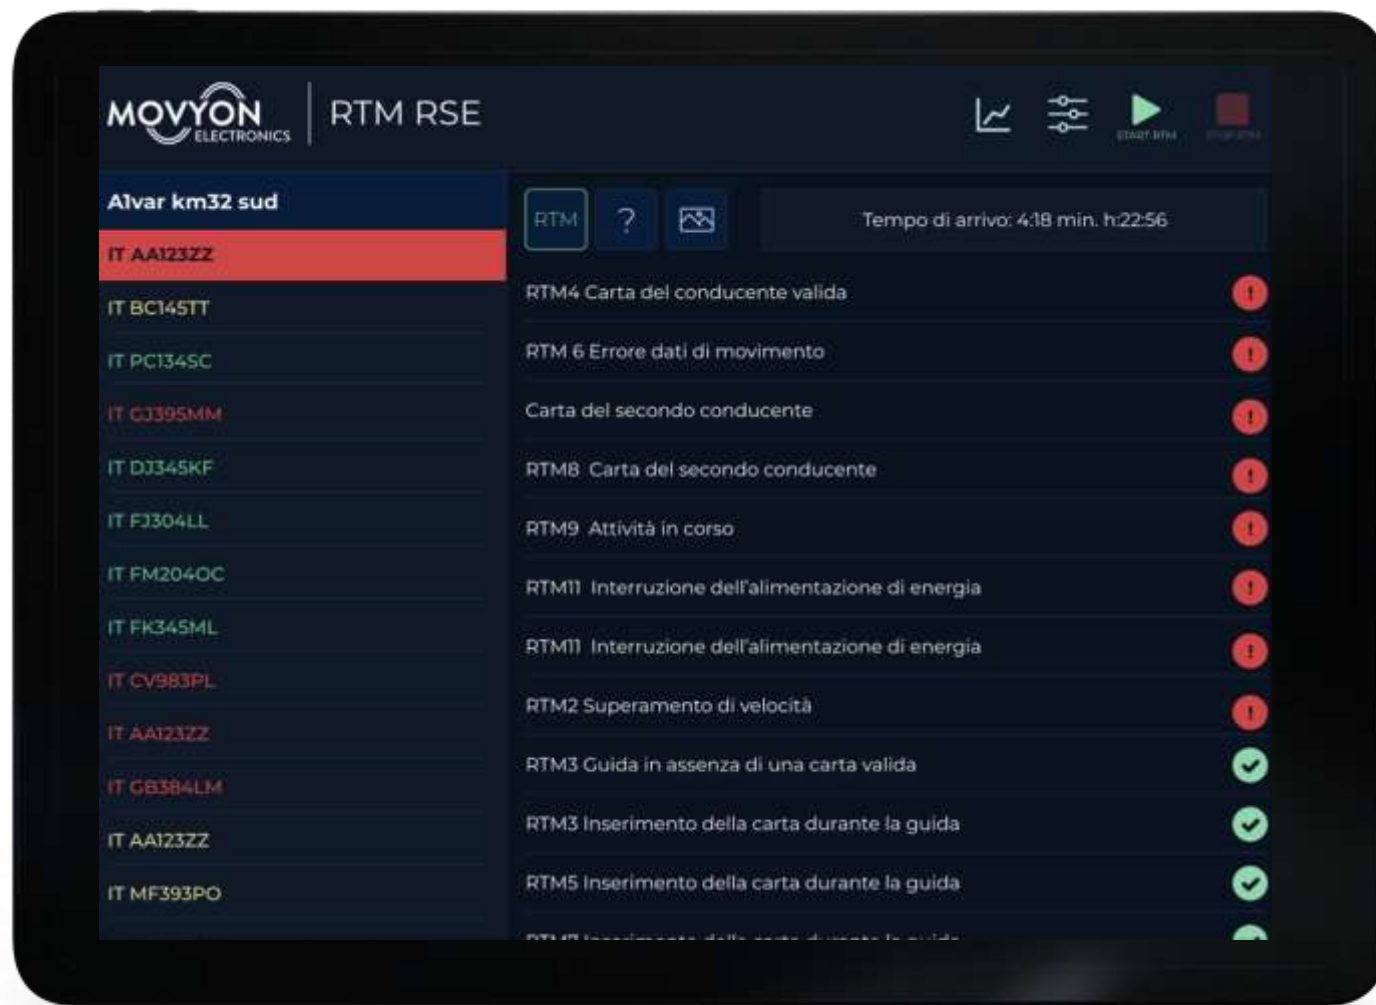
MOVYON ELECTRONICS

RTM RSE

START RTM

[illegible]

A1var km32 sud

IT AA123ZZ

IT BC145TT

IT PC134SC

IT GJ395MM

IT DJ345KF

IT FJ304LL

IT FM2040C

IT FK345ML

IT CV983PL

IT AA123ZZ

IT GB384LM

IT AA123ZZ

IT MF393PO

RTM

?

Tempo di arrivo: 4:18 min. h:22:56

RTM4 Carta del conducente valida

RTM 6 Errore dati di movimento

Carta del secondo conducente

RTM8 Carta del secondo conducente

RTM9 Attività in corso

RTM11 Interruzione dell'alimentazione di energia

RTM11 Interruzione dell'alimentazione di energia

RTM2 Superamento di velocità

RTM3 Guida in assenza di una carta valida

RTM3 Inserimento della carta durante la guida

RTM5 Inserimento della carta durante la guida

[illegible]